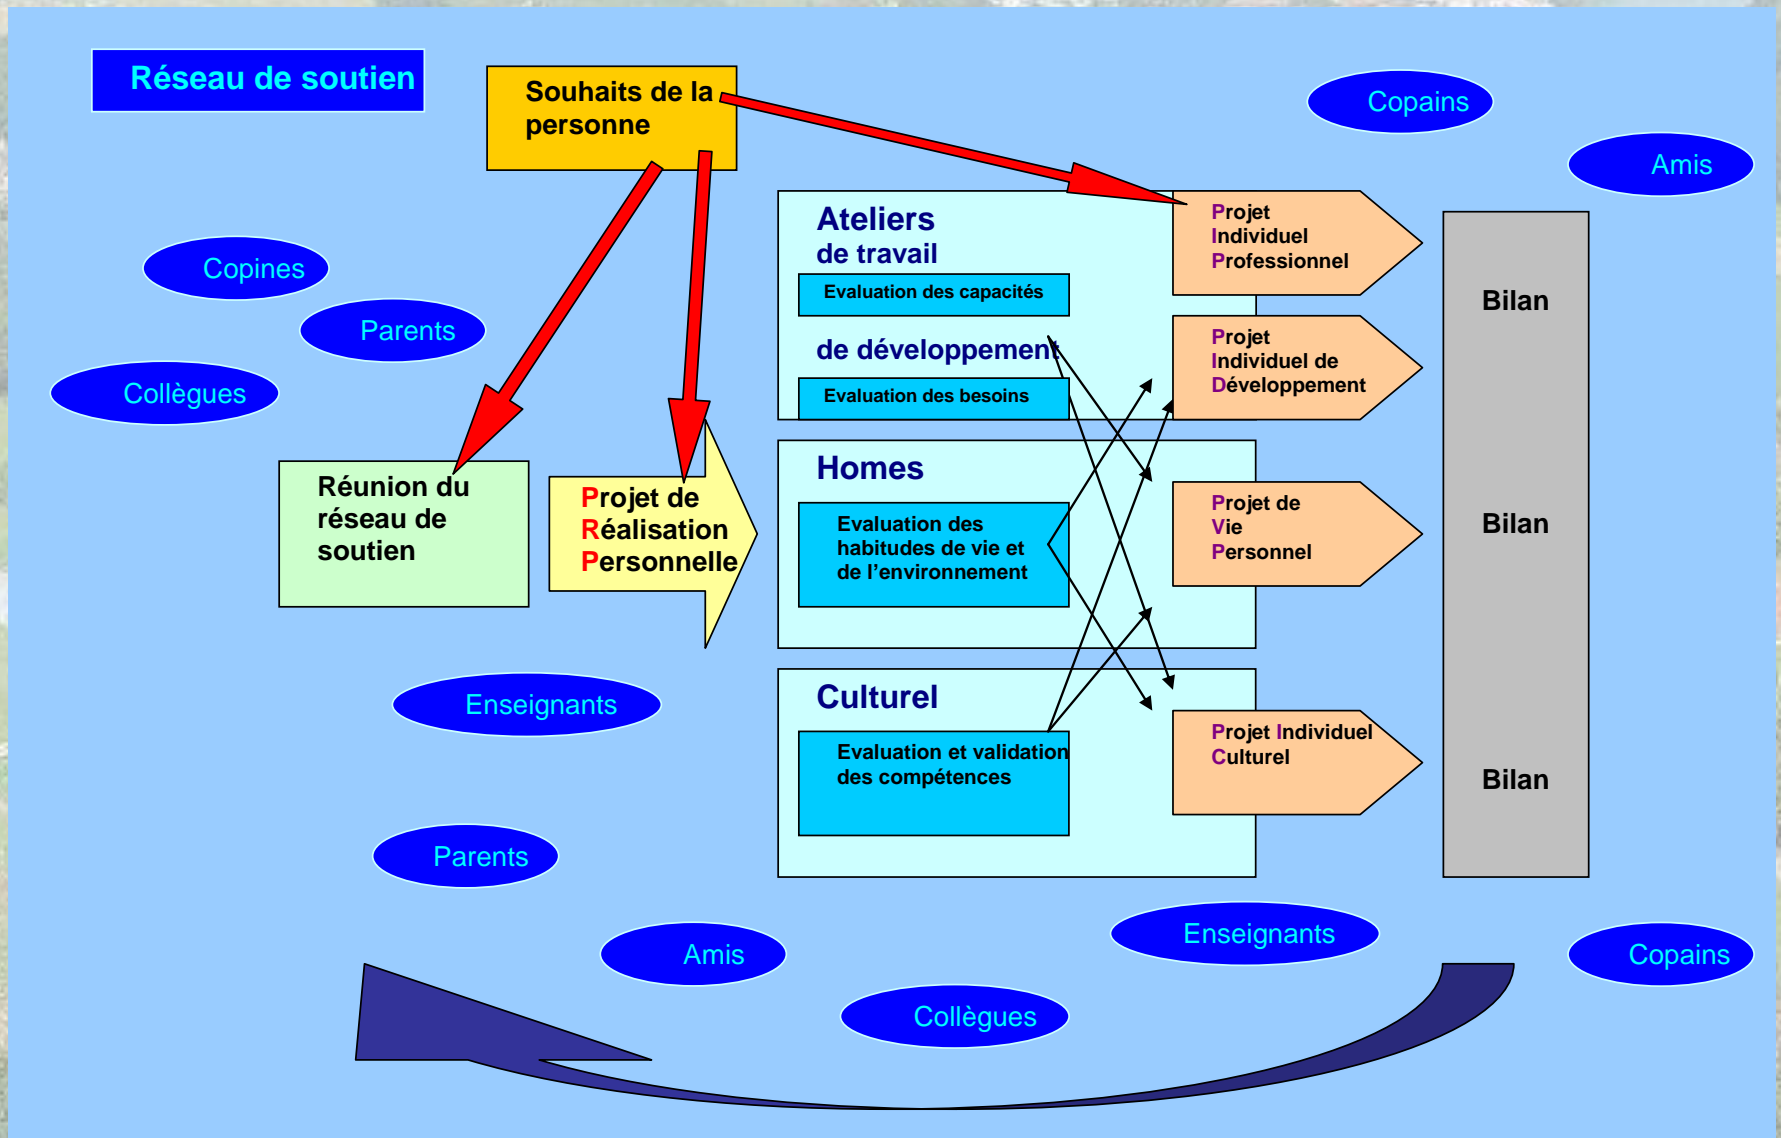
Réseau de soutien

Souhaits de la personne

Copains

Amis

Copines

Parents

Collègues

Ateliers de travail

Evaluation des capacités

de développement

Evaluation des besoins

Projet Individuel Professionnel

Projet Individuel de Développement

Bilan

Réunion du réseau de soutien

Projet de Réalisation Personnelle

Homes

Evaluation des habitudes de vie et de l'environnement

Projet de Vie Personnel

Bilan

Culturel

Evaluation et validation des compétences

Projet Individuel Culturel

Bilan

Enseignants

Parents

Amis

Enseignants

Copains

Collègues